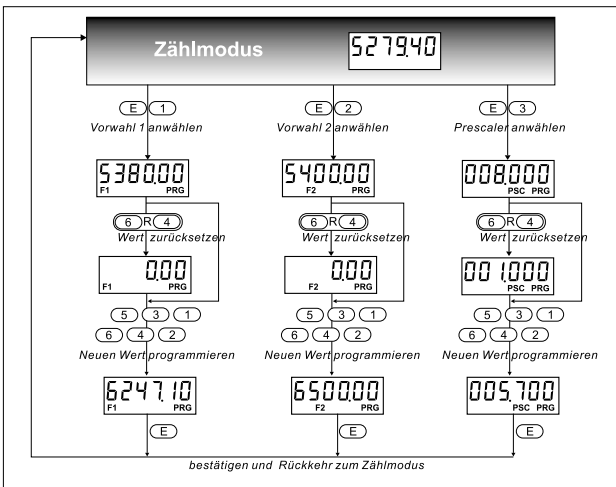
Zählmodus

5279.40

E 1
Vorwahl 1 anwählen

5380.00
F1 PRG

6 R 4
Wert zurücksetzen

0.00
F1 PRG

5 3 1
6 4 2
Neuen Wert programmieren

6247.10
F1 PRG

E

E 2
Vorwahl 2 anwählen

5400.00
F2 PRG

6 R 4
Wert zurücksetzen

0.00
F2 PRG

5 3 1
6 4 2
Neuen Wert programmieren

6500.00
F2 PRG

E

E 3
Prescaler anwählen

008.000
PSC PRG

6 R 4
Wert zurücksetzen

001.000
PSC PRG

5 3 1
6 4 2
Neuen Wert programmieren

005.700
PSC PRG

E

bestätigen und Rückkehr zum Zählmodus